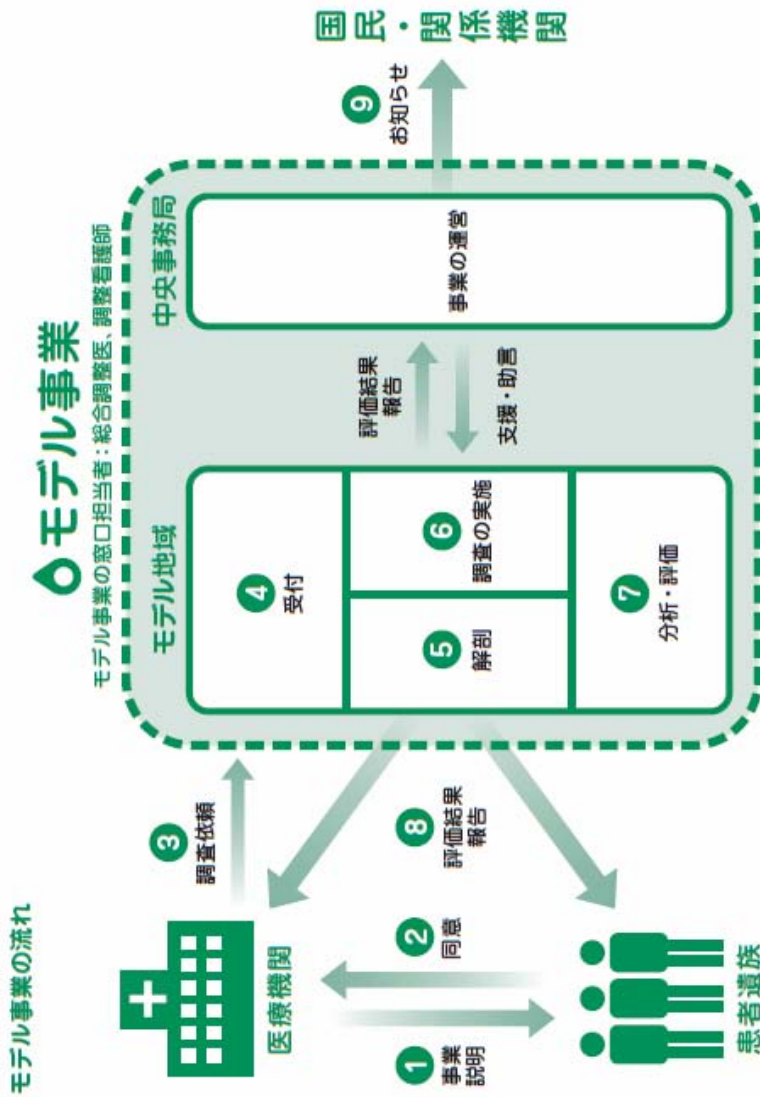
モデル事業の流れ

モデル事業

モデル事業の窓口担当者：総合調整医、調整看護師

モデル地域

4 受付

5 解剖

6 調査の実施

7 分析・評価

中央事務局

事業の運営

評価結果報告

支援・助言

9 お知らせ

国民・関係機関

医療機関

患者遺族

1 事業説明

2 同意

3 調査依頼

8 評価結果報告